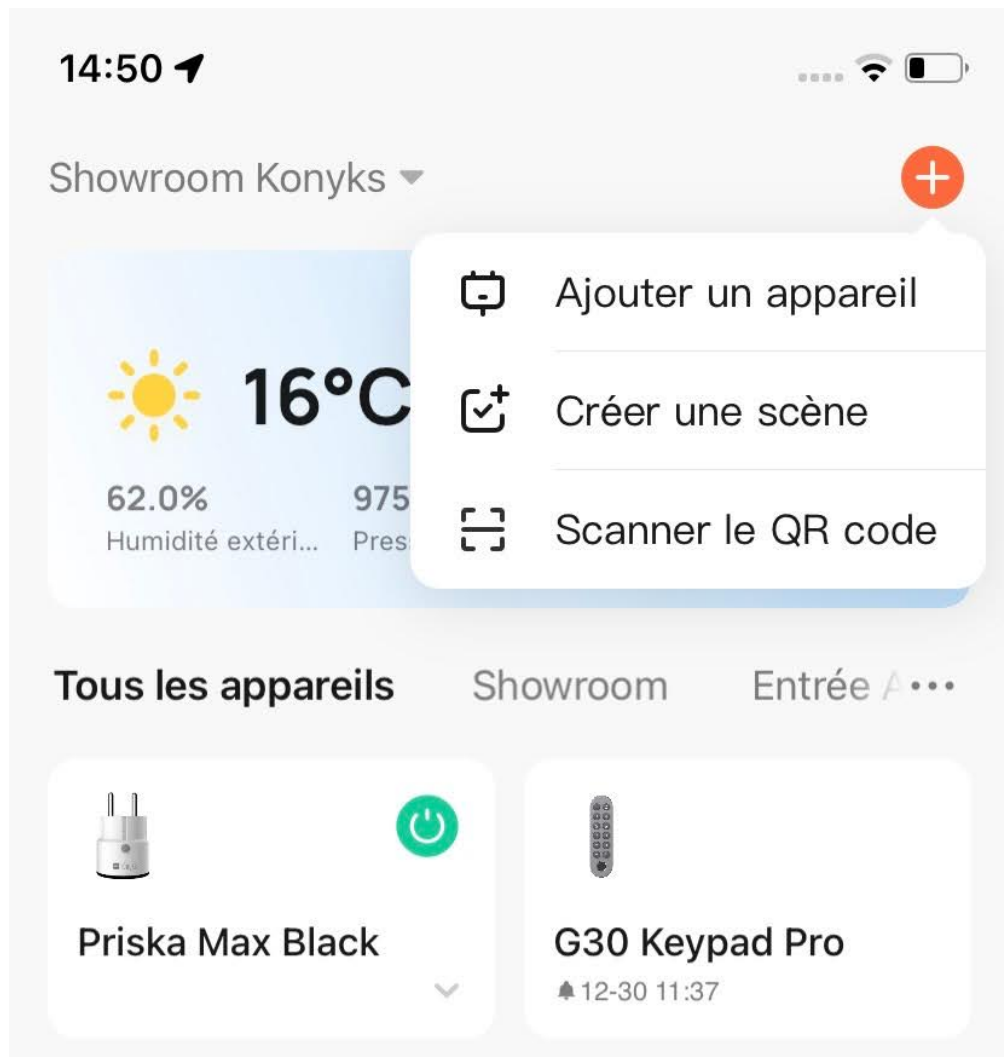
14:50

Showroom Konyks

Ajouter un appareil

Créer une scène

Scanner le QR code

16°C

62.0%
Humidité extéri...

975
Press

Tous les appareils    Showroom    Entrée A •••

Priska Max Black

G30 Keypad Pro
12-30 11:37